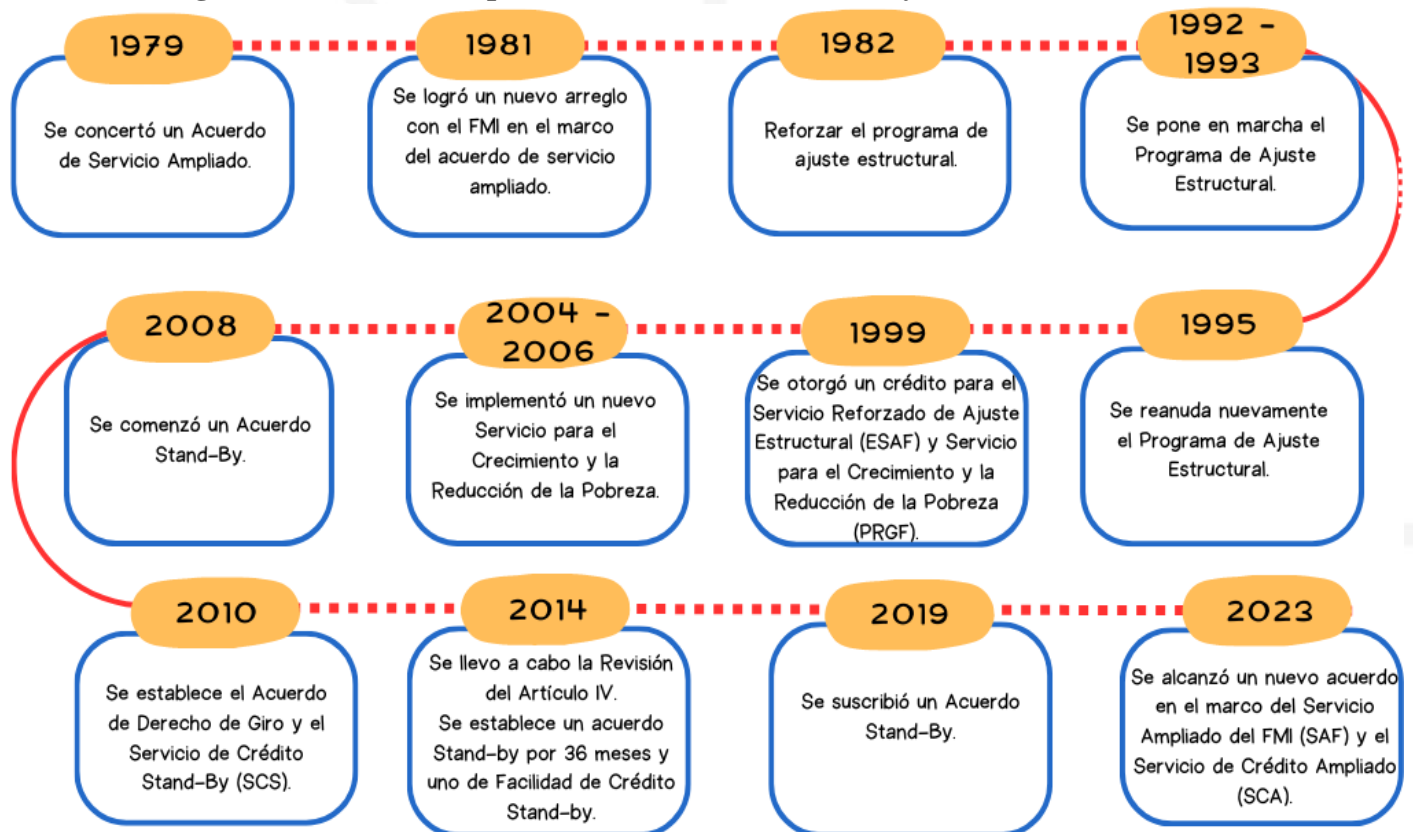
1979

Se concertó un Acuerdo de Servicio Ampliado.

1981

Se logró un nuevo arreglo con el FMI en el marco del acuerdo de servicio ampliado.

1982

Reforzar el programa de ajuste estructural.

1992 - 1993

Se pone en marcha el Programa de Ajuste Estructural.

1995

Se reanuda nuevamente el Programa de Ajuste Estructural.

1999

Se otorgó un crédito para el Servicio Reforzado de Ajuste Estructural (ESAF) y Servicio para el Crecimiento y la Reducción de la Pobreza (PRGF).

2004 - 2006

Se implementó un nuevo Servicio para el Crecimiento y la Reducción de la Pobreza.

2008

Se comenzó un Acuerdo Stand-By.

2010

Se establece el Acuerdo de Derecho de Giro y el Servicio de Crédito Stand-By (SCS).

2014

Se llevo a cabo la Revisión del Artículo IV.
Se establece un acuerdo Stand-by por 36 meses y uno de Facilidad de Crédito Stand-by.

2019

Se suscribió un Acuerdo Stand-By.

2023

Se alcanzó un nuevo acuerdo en el marco del Servicio Ampliado del FMI (SAF) y el Servicio de Crédito Ampliado (SCA).